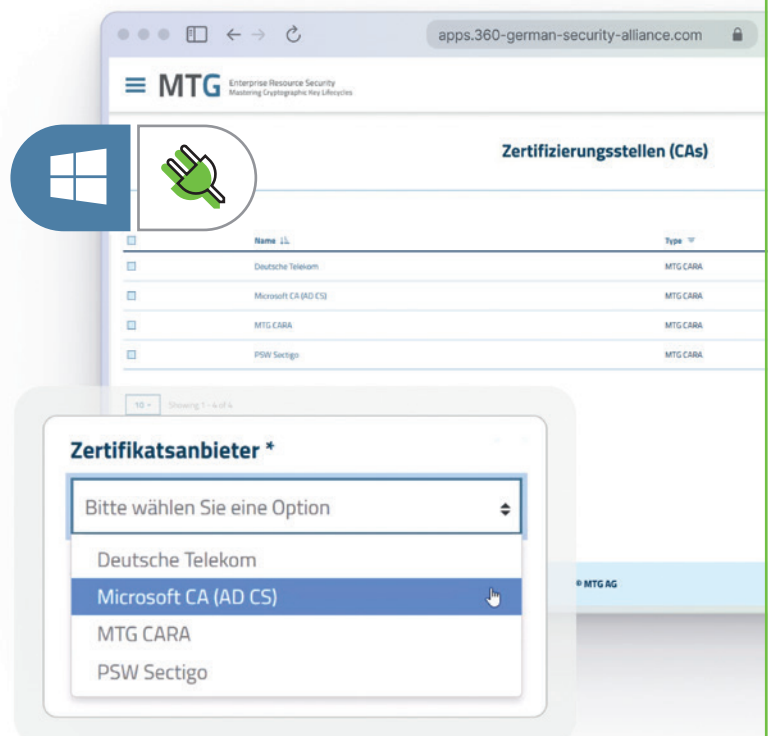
apps.360-german-security-alliance.com

MTG Enterprise Resource Security
Mastering Cryptographic Key Lifecycles

Zertifizierungsstellen (CAs)

| Name | Type |
|---|---|
| Deutsche Telekom | MTG CARA |
| Microsoft CA (AD CS) | MTG CARA |
| MTG CARA | MTG CARA |
| PSW Sectigo | MTG CARA |

10 Showing 1 - 4 of 4

© MTG AG

Zertifikatsanbieter *

Bitte wählen Sie eine Option

Deutsche Telekom
Microsoft CA (AD CS)
MTG CARA
PSW Sectigo